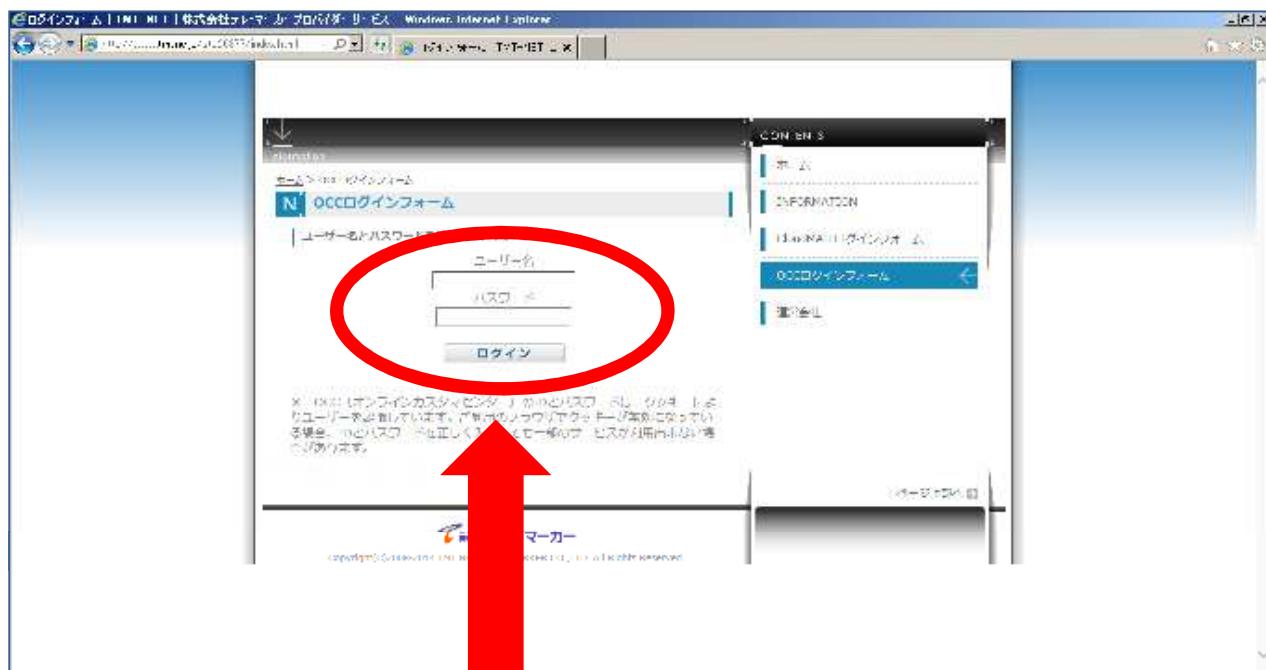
ログインフォーム | INT NET | 株式会社テレマーカープロバイダーサービス - Windows Internet Explorer

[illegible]

ログインフォーム | INT-NET

CONTENTS

ホーム

INFORMATION

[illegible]ログインフォーム

OCCログインフォーム

運営会社

ホーム > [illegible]ログインフォーム

OCCログインフォーム

ユーザー名とパスワード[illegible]

ユーザー名

パスワード

ログイン

※ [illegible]（オンラインカスタマセンター）からのパスワード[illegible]よりユーザーを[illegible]しています。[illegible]ページ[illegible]になっている場合、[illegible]パスワード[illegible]正しく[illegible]サービスが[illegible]ない場合があります。

ページトップへ

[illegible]マーカー

Copyright © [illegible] All rights reserved.